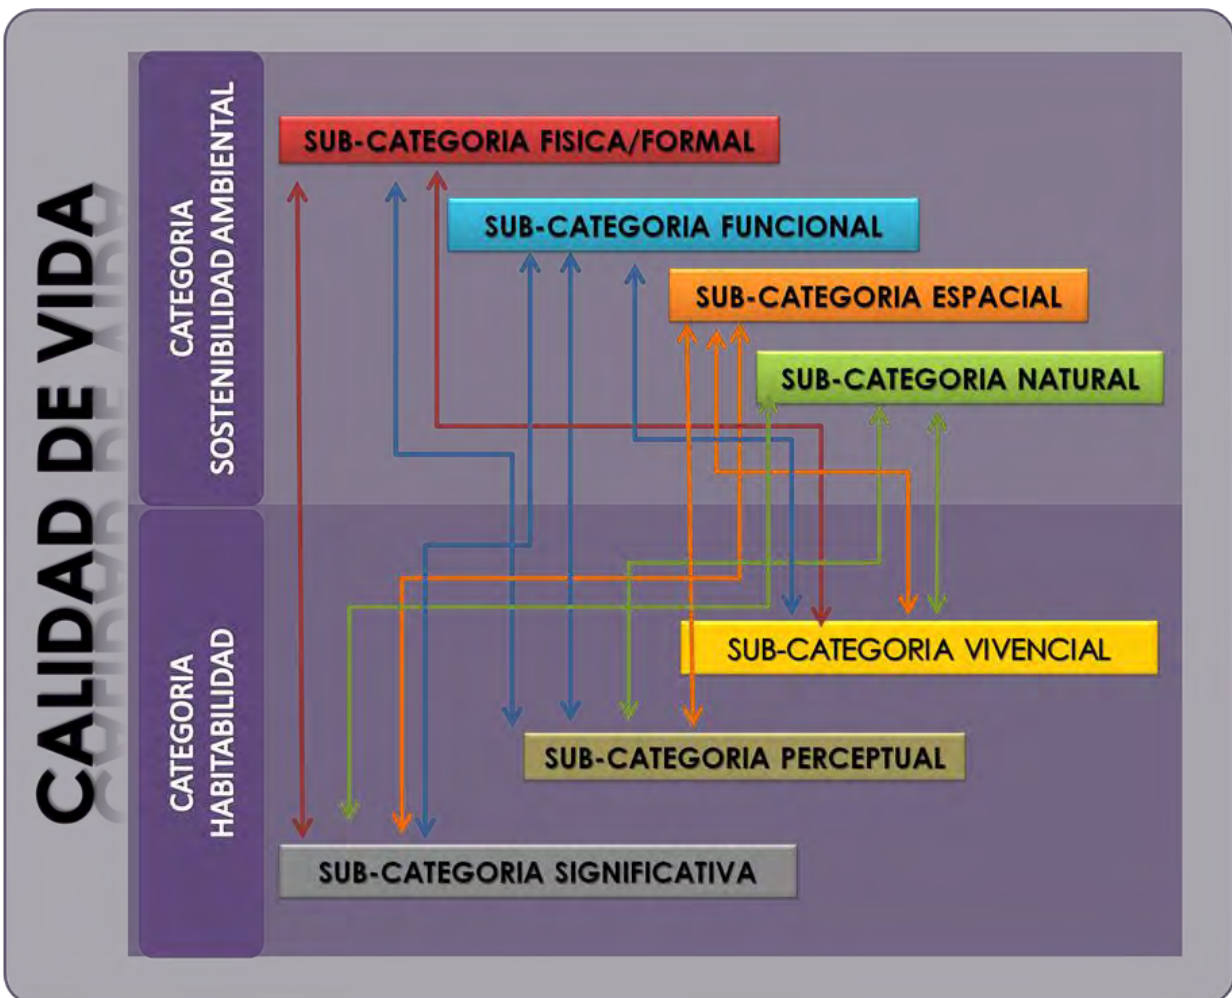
CALIDAD DE VIDA

CATEGORIA SOSTENIBILIDAD AMBIENTAL

SUB-CATEGORIA FISICA/FORMAL

SUB-CATEGORIA FUNCIONAL

SUB-CATEGORIA ESPACIAL

SUB-CATEGORIA NATURAL

CATEGORIA HABITABILIDAD

SUB-CATEGORIA VIVENCIAL

SUB-CATEGORIA PERCEPTUAL

SUB-CATEGORIA SIGNIFICATIVA